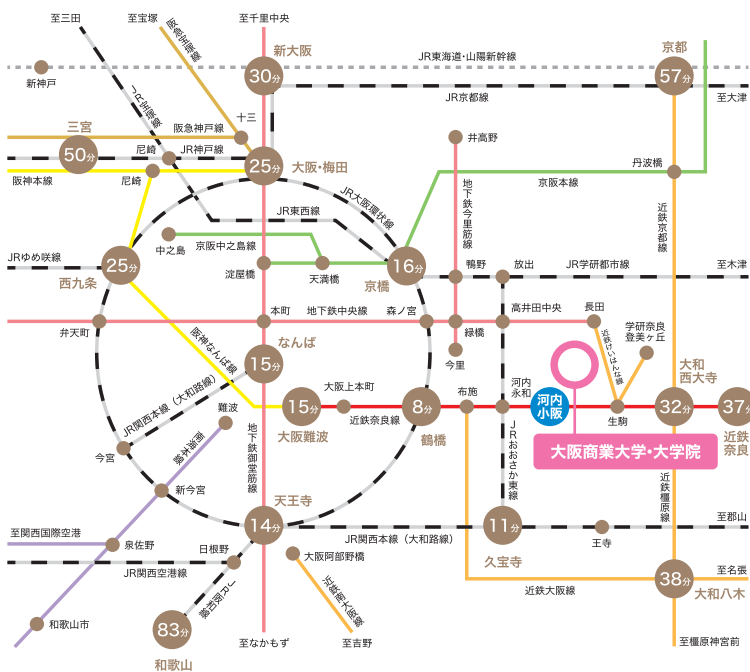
至三田
至宝塚
阪急宝塚線
至千里中央
新大阪
30分
JR東海道・山陽新幹線
京都
57分
新神戸
つくば線
十三
JR京都線
至大津
三宮
阪急神戸線
50分
尼崎
JR神戸線
25分
大阪・梅田
井高野
阪神本線
尼崎
丹波橋
JR大阪環状線
京阪本線
地下鉄今里筋線
JR東西線
近鉄京都線
中之島
京阪中之島線
JRゆめ咲線
25分
16分
鴫野
放出
JR学研都市線
至木津
西九条
淀屋橋
天満橋
京橋
本町
地下鉄中央線
森ノ宮
高井田中央
長田
弁天町
緑橋
近鉄けいはんな線
学研奈良登美ヶ丘
阪神なんば線
なんば
15分
今里
大和西大寺
JR関西本線（大和路線）
難波
大阪上本町
布施
河内永和
河内小阪
15分
8分
32分
37分
近鉄奈良線
生駒
近鉄奈良
大阪難波
鶴橋
JRおおさか東線
大阪商業大学・大学院
今宮
地下鉄御堂筋線
南海本線
新今宮
近鉄橿原線
天王寺
至関西国際空港
14分
JR関西本線（大和路線）
11分
至郡山
泉佐野
日根野
大阪阿部野橋
王寺
久宝寺
JR関西空港線
近鉄南大阪線
近鉄大阪線
38分
至名張
和歌山市
第二阪和国道
83分
大和八木
至なかもず
至吉野
和歌山
至橿原神宮前